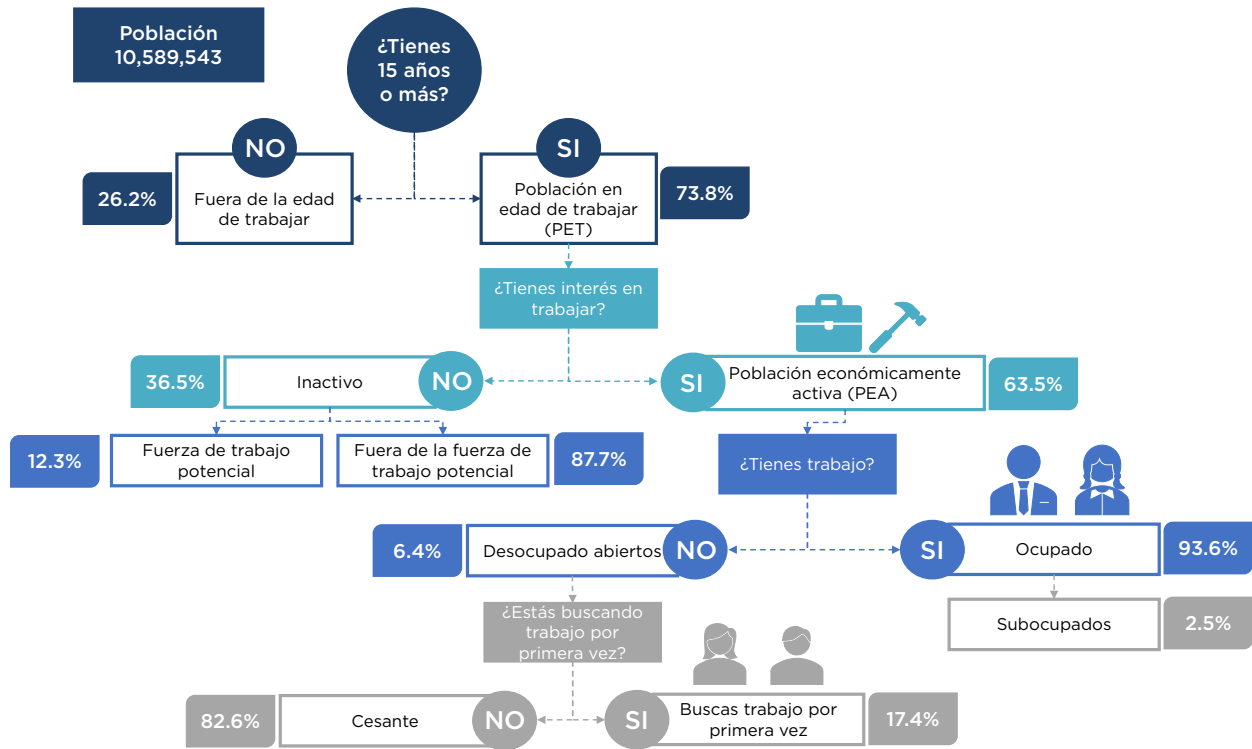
Población
10,589,543

¿Tienes 15 años o más?

NO
26.2%
Fuera de la edad de trabajar

SI
Población en edad de trabajar (PET)
73.8%

¿Tienes interés en trabajar?

36.5%
Inactivo
NO

SI
Población económicamente activa (PEA)
63.5%

12.3%
Fuerza de trabajo potencial

Fuera de la fuerza de trabajo potencial
87.7%

¿Tienes trabajo?

6.4%
Desocupado abiertos
NO

SI
Ocupado
93.6%

Subocupados
2.5%

¿Estás buscando trabajo por primera vez?

82.6%
Cesante
NO

SI
Buscas trabajo por primera vez
17.4%